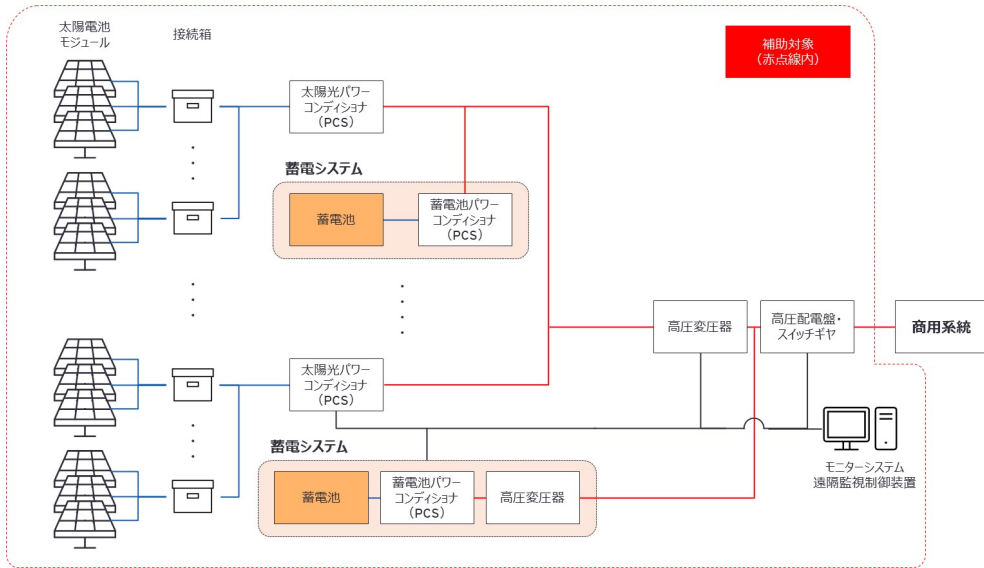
太陽電池モジュール

接続箱

補助対象
（赤点線内）

太陽光パワーコンディショナ
（PCS）

蓄電システム

蓄電池

蓄電池パワーコンディショナ
（PCS）

高圧変圧器

高圧配電盤・スイッチギヤ

商用系統

太陽光パワーコンディショナ
（PCS）

蓄電システム

蓄電池

蓄電池パワーコンディショナ
（PCS）

高圧変圧器

モニターシステム
遠隔監視制御装置